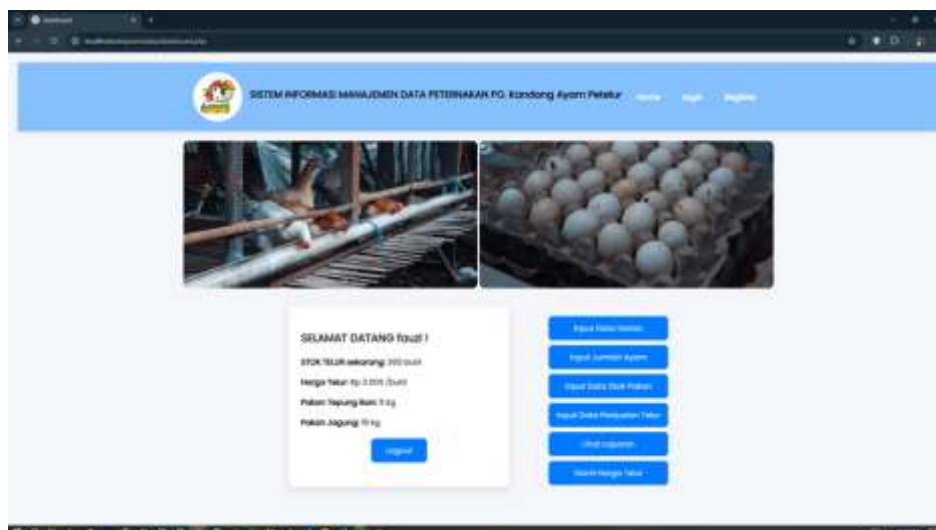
SISTEM INFORMASI MANAJEMEN DATA PETERNAKAN PG. Kandang Ayam Petelur

Home Login Register

SELAMAT DATANG fauzi !

STOK TELUR sekarang: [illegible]

Harga Telur: Rp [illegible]

Pakan Tepung Ikan: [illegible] kg

Pakan Jagung: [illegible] kg

Logout

Input Data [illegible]

Input Jumlah Ayam

Input Data Stok Pakan

Input Data Penjualan Telur

Lihat Laporan

Ubah Harga Telur